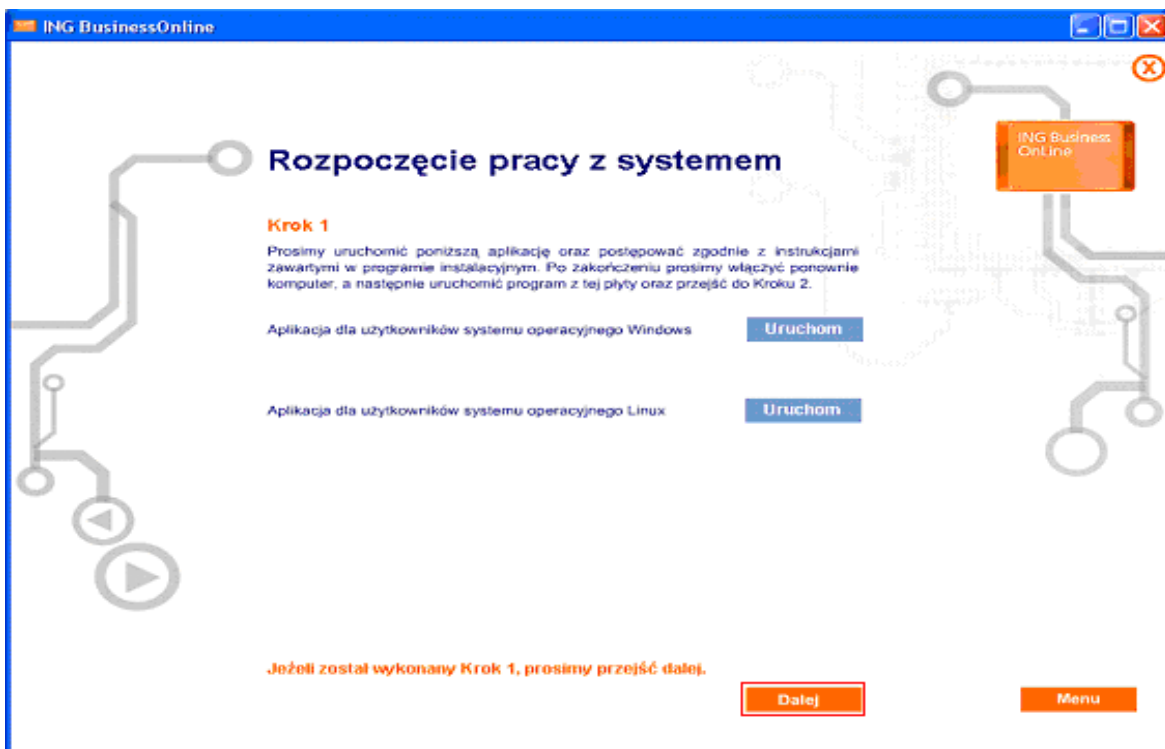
ING BusinessOnline

ING Business Online

Rozpoczęcie pracy z systemem

Krok 1

Prosimy uruchomić poniższą aplikację oraz postępować zgodnie z instrukcjami zawartymi w programie instalacyjnym. Po zakończeniu prosimy włączyć ponownie komputer, a następnie uruchomić program z tej płyty oraz przejść do Kroku 2.

Aplikacja dla użytkowników systemu operacyjnego Windows Uruchom

Aplikacja dla użytkowników systemu operacyjnego Linux Uruchom

Jeżeli został wykonany Krok 1, prosimy przejść dalej.

Dalej

Menu